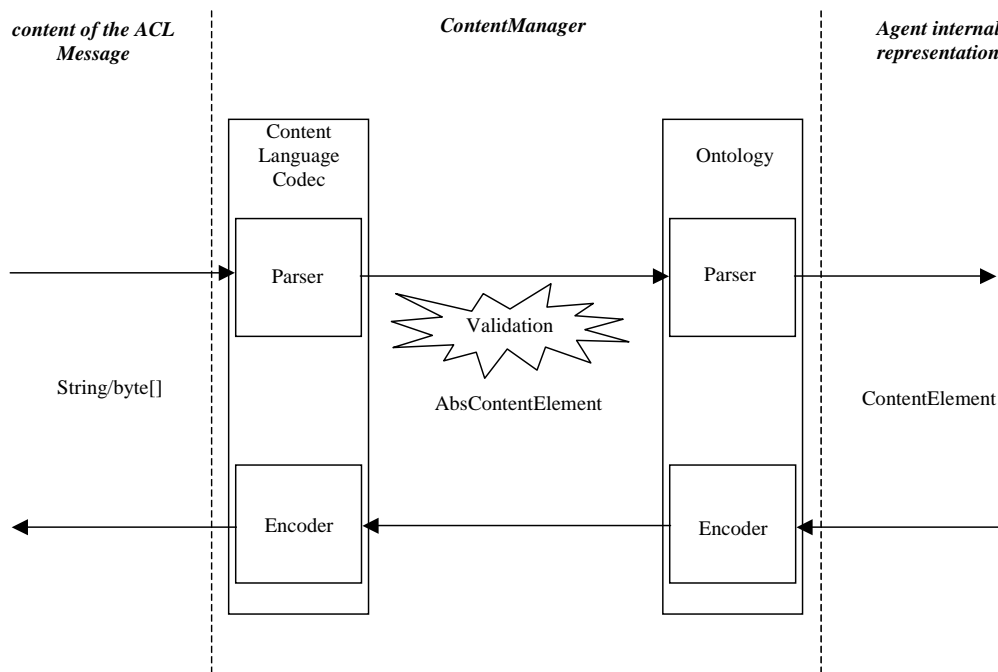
content of the ACL Message

ContentManager

Agent internal representation

Content Language Codec

Ontology

Parser

Parser

Validation

String/byte[]

AbsContentElement

ContentElement

Encoder

Encoder